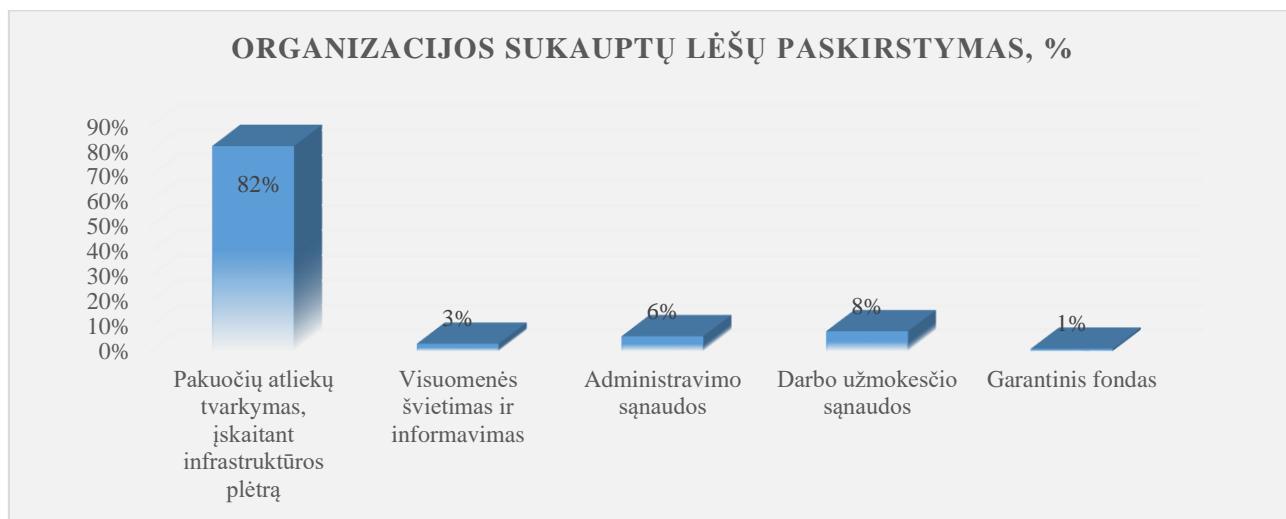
ORGANIZACIJOS SUKAUPTŲ LĖŠŲ PASKIRSTYMAS, %

90%
80%
70%
60%
50%
40%
30%
20%
10%
0%

82%
3%
6%
8%
1%

Pakuočių atliekų tvarkymas, įskaitant infrastruktūros plėtrą
Visuomenės švietimas ir informavimas
Administravimo sąnaudos
Darbo užmokesčio sąnaudos
Garantinis fondas